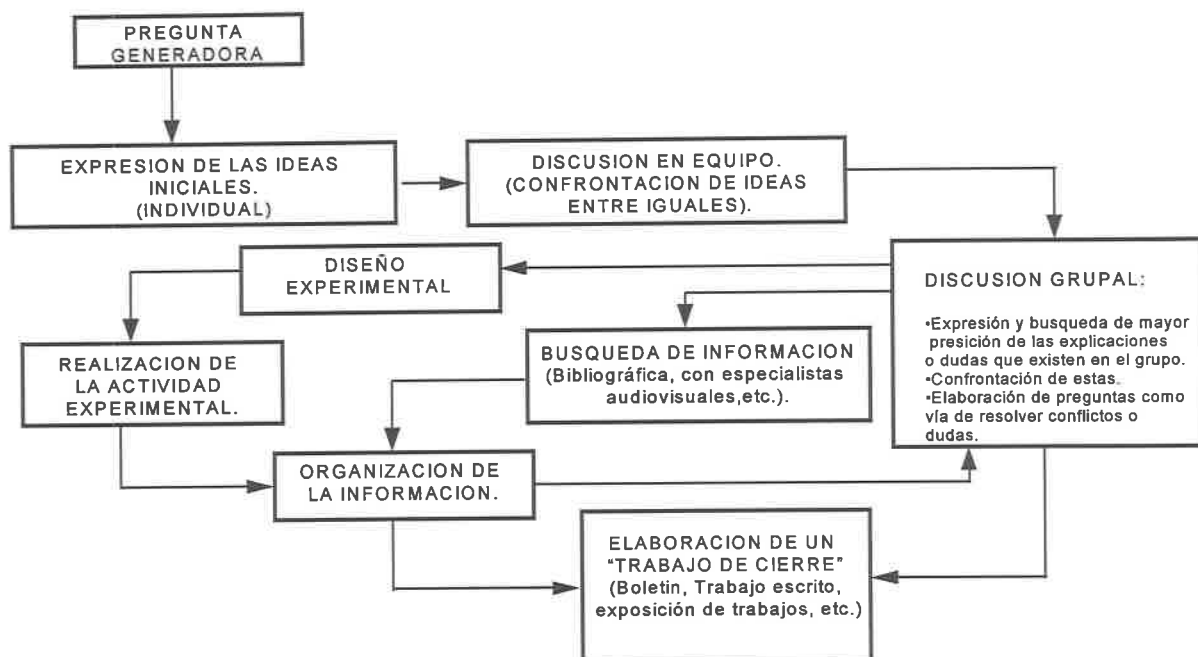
PREGUNTA GENERADORA

EXPRESION DE LAS IDEAS INICIALES. (INDIVIDUAL)

DISCUSION EN EQUIPO. (CONFRONTACION DE IDEAS ENTRE IGUALES).

DISEÑO EXPERIMENTAL

DISCUSION GRUPAL:

•Expresión y busqueda de mayor presición de las explicaciones o dudas que existen en el grupo.
•Confrontación de estas.
•Elaboración de preguntas como vía de resolver conflictos o dudas.

REALIZACION DE LA ACTIVIDAD EXPERIMENTAL.

BUSQUEDA DE INFORMACION (Bibliográfica, con especialistas audiovisuales,etc.).

ORGANIZACION DE LA INFORMACION.

ELABORACION DE UN "TRABAJO DE CIERRE" (Boletin, Trabajo escrito, exposición de trabajos, etc.)